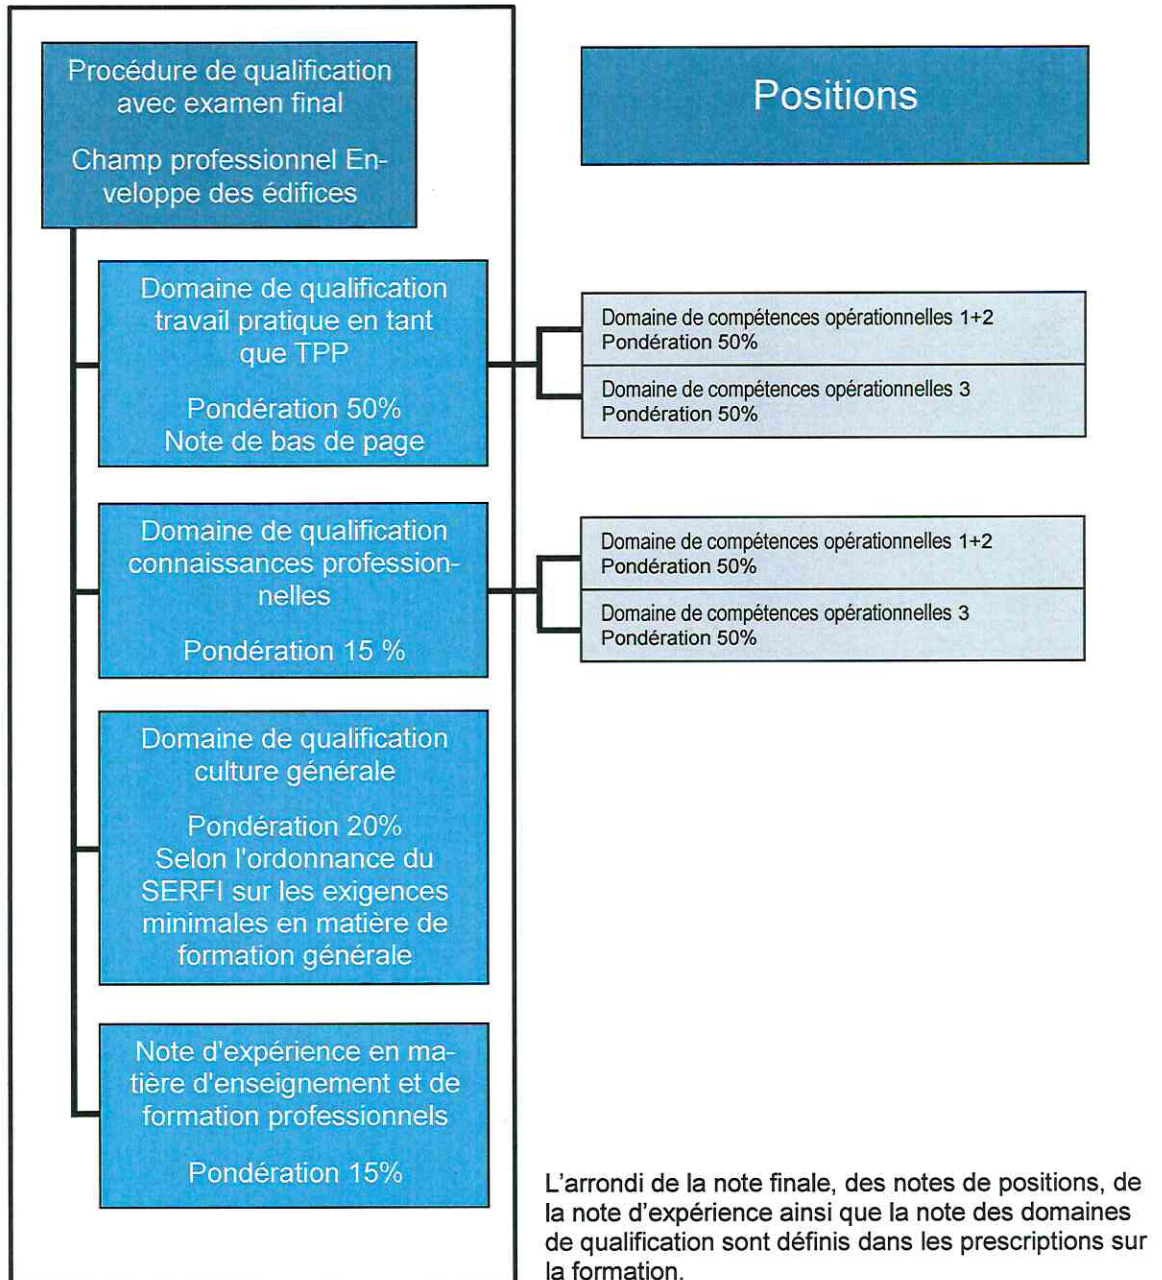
Procédure de qualification avec examen final

Champ professionnel Enveloppe des édifices

Positions

Domaine de qualification travail pratique en tant que TPP

Pondération 50%
Note de bas de page

Domaine de compétences opérationnelles 1+2
Pondération 50%

Domaine de compétences opérationnelles 3
Pondération 50%

Domaine de qualification connaissances professionnelles

Pondération 15 %

Domaine de compétences opérationnelles 1+2
Pondération 50%

Domaine de compétences opérationnelles 3
Pondération 50%

Domaine de qualification culture générale

Pondération 20%
Selon l'ordonnance du SERFI sur les exigences minimales en matière de formation générale

Note d'expérience en matière d'enseignement et de formation professionnels

Pondération 15%

L'arrondi de la note finale, des notes de positions, de la note d'expérience ainsi que la note des domaines de qualification sont définis dans les prescriptions sur la formation.